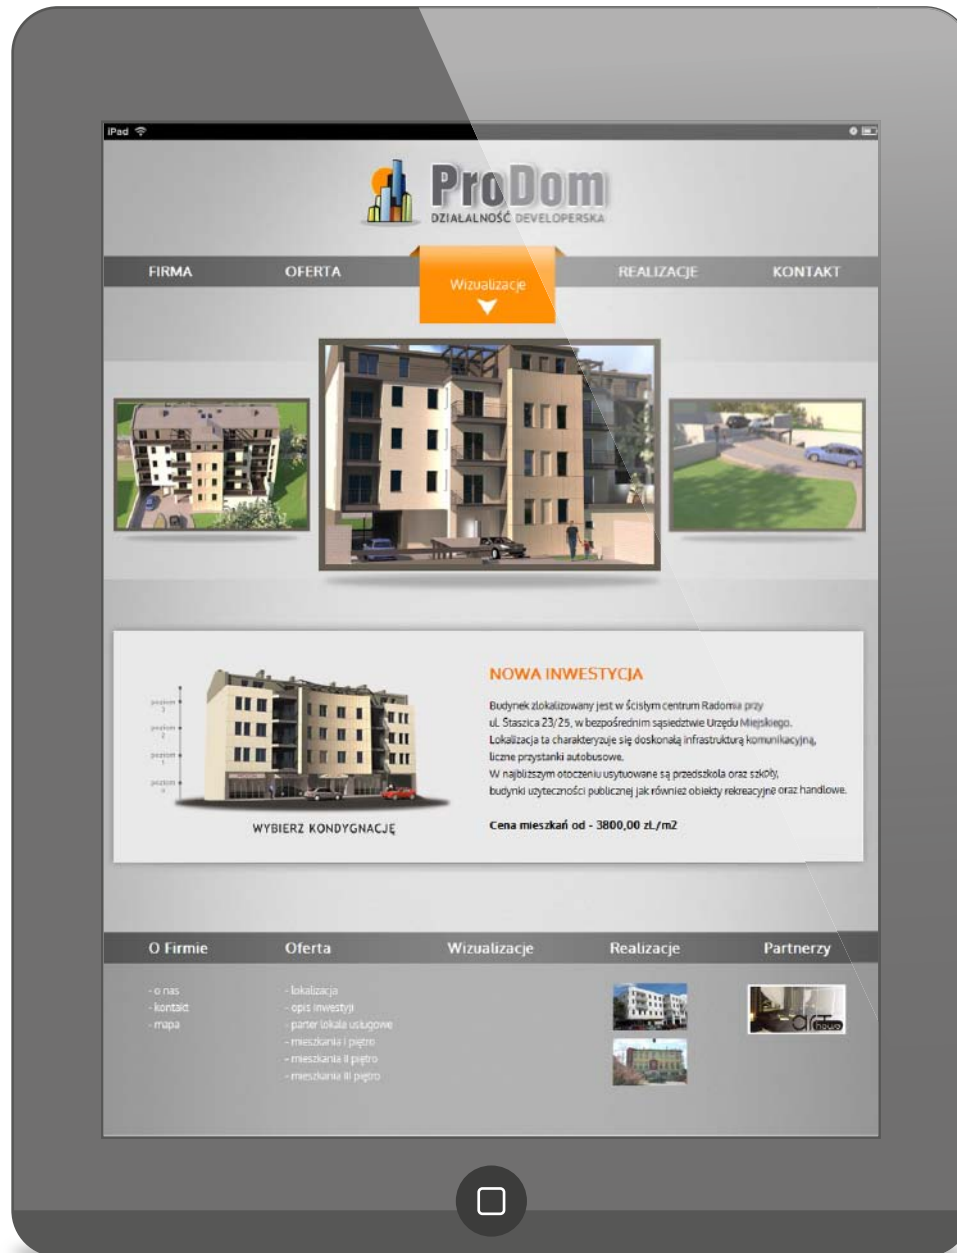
iPad

ProDom
DZIAŁALNOŚĆ DEVELOPERSKA

FIRMA
OFERTA
Wizualizacje
REALIZACJE
KONTAKT

poziom 3
poziom 2
poziom 1
poziom 0

WYBIERZ KONDYGNACJĘ

NOWA INWESTYCJA

Budynek zlokalizowany jest w ścisłym centrum Radomia przy ul. Staszica 23/25, w bezpośrednim sąsiedztwie Urzędu Miejskiego. Lokalizacja ta charakteryzuje się doskonałą infrastrukturą komunikacyjną, liczne przystanki autobusowe. W najbliższym otoczeniu usytuowane są przedszkola oraz szkoły, budynki użyteczności publicznej jak również obiekty rekreacyjne oraz handlowe.

Cena mieszkań od - 3800,00 zł./m2

O Firmie
Oferta
Wizualizacje
Realizacje
Partnerzy

- o nas
- kontakt
- mapa

- lokalizacja
- opis inwestyji
- parter lokale usługowe
- mieszkania I piętro
- mieszkania II piętro
- mieszkania III piętro

art house